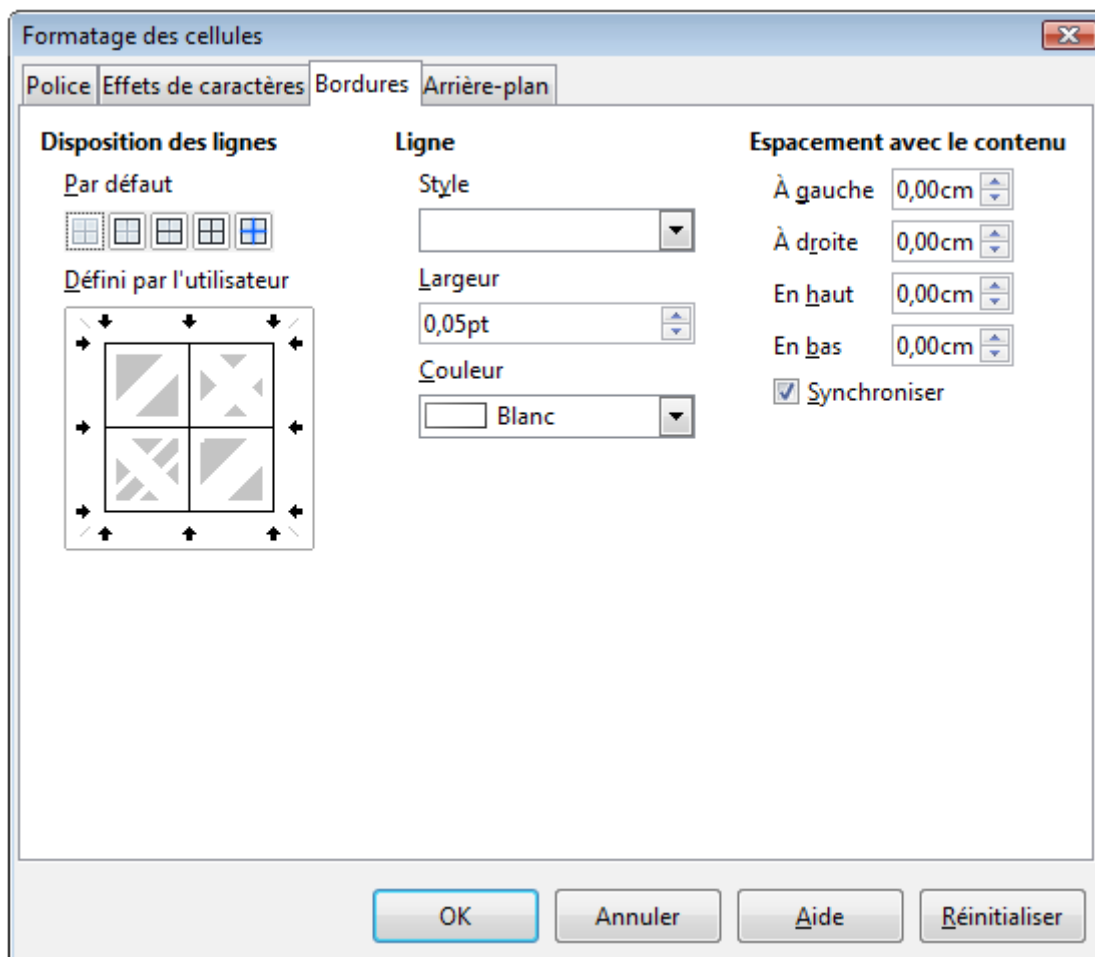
Formatage des cellules

Police | Effets de caractères | Bordures | Arrière-plan

Disposition des lignes

Par défaut

Défini par l'utilisateur

Ligne

Style

Largeur

0,05pt

Couleur

Blanc

Espacement avec le contenu

À gauche 0,00cm

À droite 0,00cm

En haut 0,00cm

En bas 0,00cm

Synchroniser

OK | Annuler | Aide | Réinitialiser